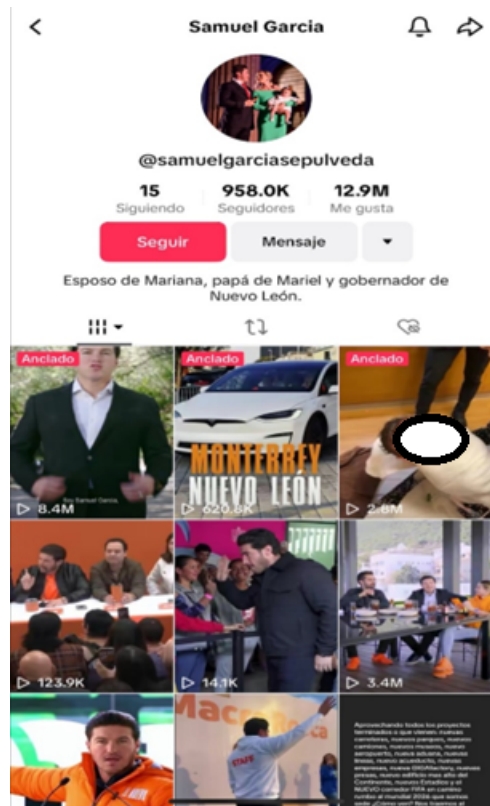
Samuel Garcia

@samuelgarciasepulveda

| 15 | 958.0K | 12.9M |
|---|---|---|
| Siguiendo | Seguidores | Me gusta |

Seguir
Mensaje

Esposo de Mariana, papá de Mariel y gobernador de Nuevo León.

Anclado
Soy Samuel Garcia
8.4M

Anclado
MONTERREY
NUEVO LEÓN
620.6K

Anclado
2.6M

123.9K

14.1K

3.4M

Aprovechando todos los proyectos terminados o que vienen: nuevas carreteras, nuevos parques, nuevos camiones, nuevos museos, nuevo aeropuerto, nueva aduana, nuevas líneas, nuevo acueducto, nuevas empresas, nueva GIGAfactory, nuevas presas, nuevo edificio más alto del Continente, nuevo Estadio y el NUEVO corredor FIFA en camino rumbo al mundial 2026 que sonoía sale ¿Cómo ves? Nos traemos el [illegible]